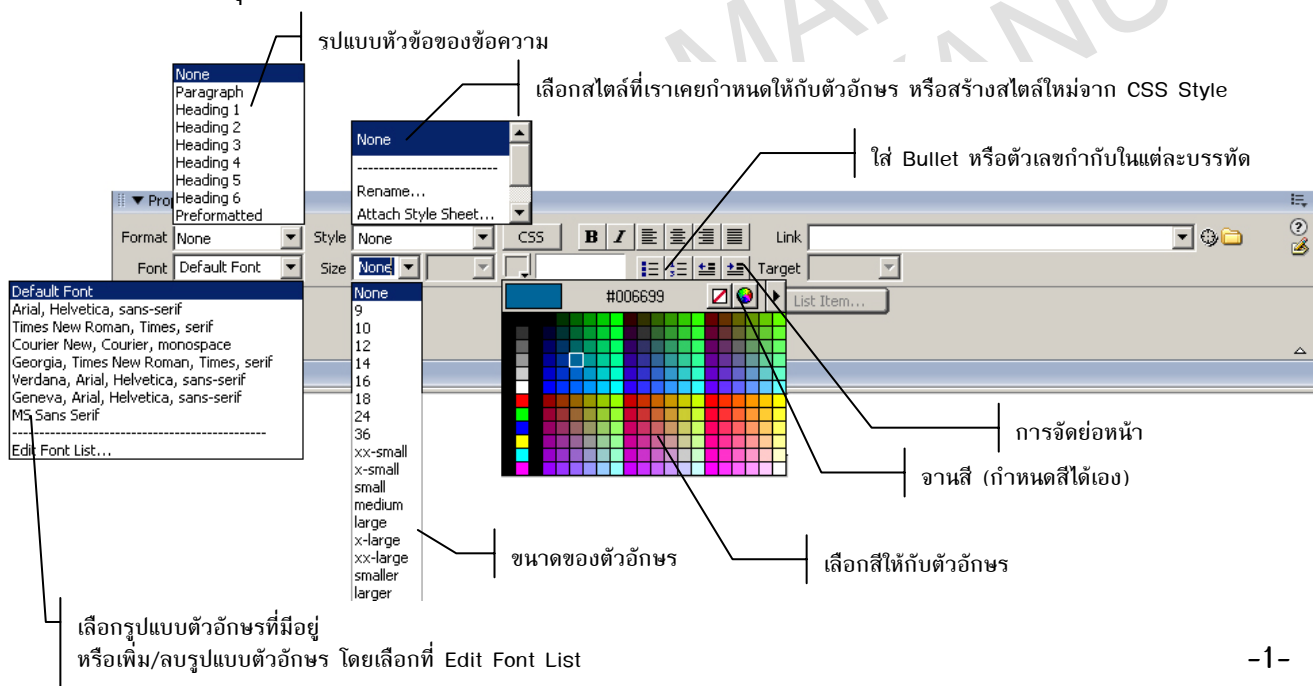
รูปแบบหัวข้อของข้อความ

None
Paragraph
Heading 1
Heading 2
Heading 3
Heading 4
Heading 5
Heading 6
Preformatted

เลือกสไตล์ที่เราเคยกำหนดให้กับตัวอักษร หรือสร้างสไตล์ใหม่จาก CSS Style

None
------------------------
Rename...
Attach Style Sheet...

ใส่ Bullet หรือตัวเลขกำกับในแต่ละบรรทัด

▼ Pro

Format None Style None CSS B I Link

Font Default Font Size None Target

#006699

List Item...

Default Font
Arial, Helvetica, sans-serif
Times New Roman, Times, serif
Courier New, Courier, monospace
Georgia, Times New Roman, Times, serif
Verdana, Arial, Helvetica, sans-serif
Geneva, Arial, Helvetica, sans-serif
MS Sans Serif
------------------------------------------
Edit Font List...

None
9
10
12
14
16
18
24
36
xx-small
x-small
small
medium
large
x-large
xx-large
smaller
larger

การจัดย่อหน้า

จานสี (กำหนดสีได้เอง)

ขนาดของตัวอักษร

เลือกสีให้กับตัวอักษร

เลือกรูปแบบตัวอักษรที่มีอยู่
หรือเพิ่ม/ลบรูปแบบตัวอักษร โดยเลือกที่ Edit Font List

-1-